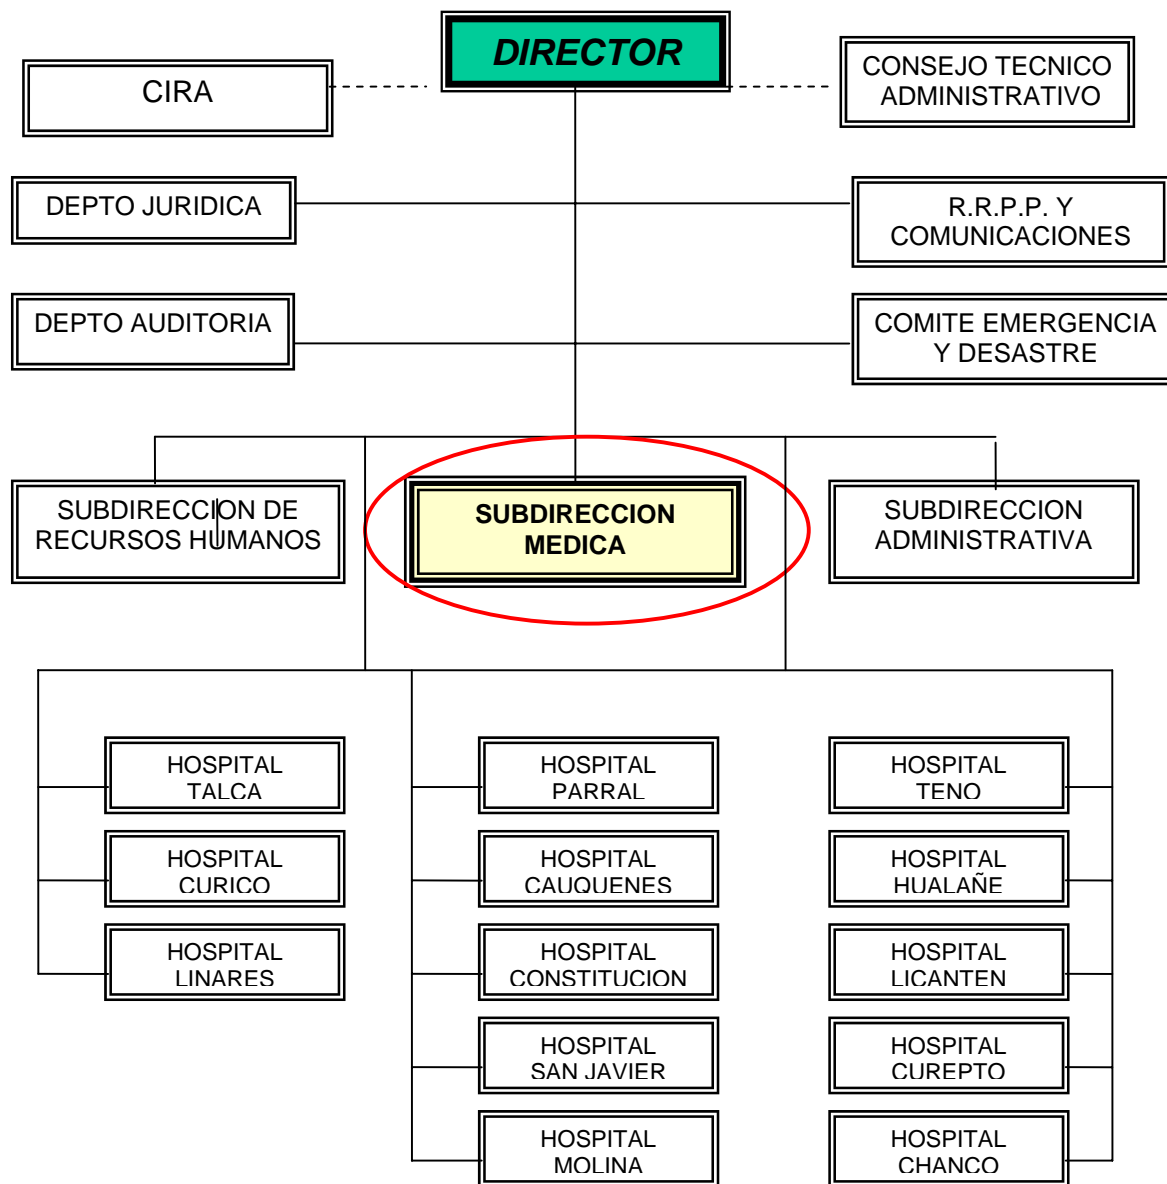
DIRECTOR

CIRA

CONSEJO TECNICO ADMINISTRATIVO

DEPTO JURIDICA

R.R.P.P. Y COMUNICACIONES

DEPTO AUDITORIA

COMITE EMERGENCIA Y DESASTRE

SUBDIRECCION DE RECURSOS HUMANOS

SUBDIRECCION MEDICA

SUBDIRECCION ADMINISTRATIVA

HOSPITAL TALCA

HOSPITAL CURICO

HOSPITAL LINARES

HOSPITAL PARRAL

HOSPITAL CAUQUENES

HOSPITAL CONSTITUCION

HOSPITAL SAN JAVIER

HOSPITAL MOLINA

HOSPITAL TENO

HOSPITAL HUALAÑE

HOSPITAL LICANTEN

HOSPITAL CUREPTO

HOSPITAL CHANCO